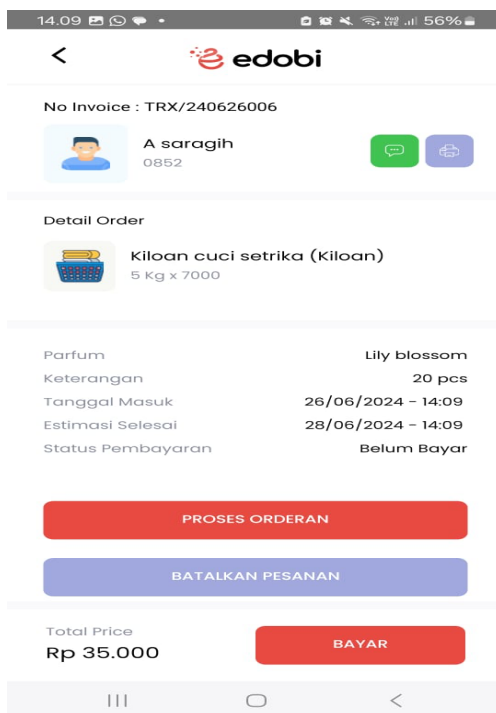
14.09 56%

<

edobi

No Invoice : TRX/240626006

A saragih
0852

Detail Order

Kiloan cuci setrika (Kiloan)
5 Kg x 7000

| | |
|---|---|
| Parfum | Lily blossom |
| Keterangan | 20 pcs |
| Tanggal Masuk | 26/06/2024 - 14:09 |
| Estimasi Selesai | 28/06/2024 - 14:09 |
| Status Pembayaran | Belum Bayar |

PROSES ORDERAN

BATALKAN PESANAN

Total Price
Rp 35.000

BAYAR